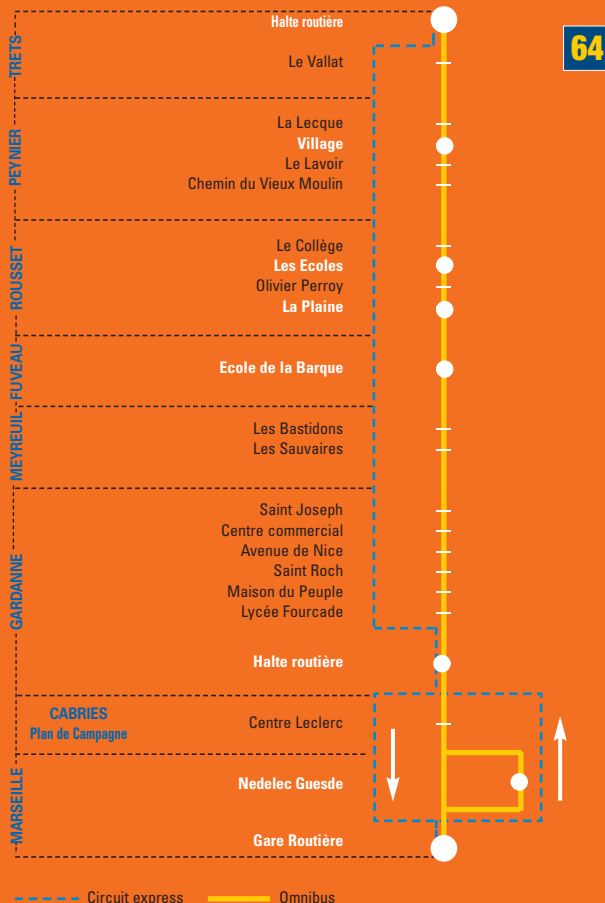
64

TRETS
Halte routière
Le Vallat

PEYNIER
La Lecque
Village
Le Lavoir
Chemin du Vieux Moulin

ROUSSET
Le Collège
Les Ecoles
Olivier Perroy
La Plaine

FUVEAU
Ecole de la Barque

MEYREUIL
Les Bastidons
Les Sauvaires

GARDANNE
Saint Joseph
Centre commercial
Avenue de Nice
Saint Roch
Maison du Peuple
Lycée Fourcade
Halte routière

CABRIES
Plan de Campagne
Centre Leclerc

MARSEILLE
Nedelec Guesde
Gare Routière

Circuit express
Omnibus